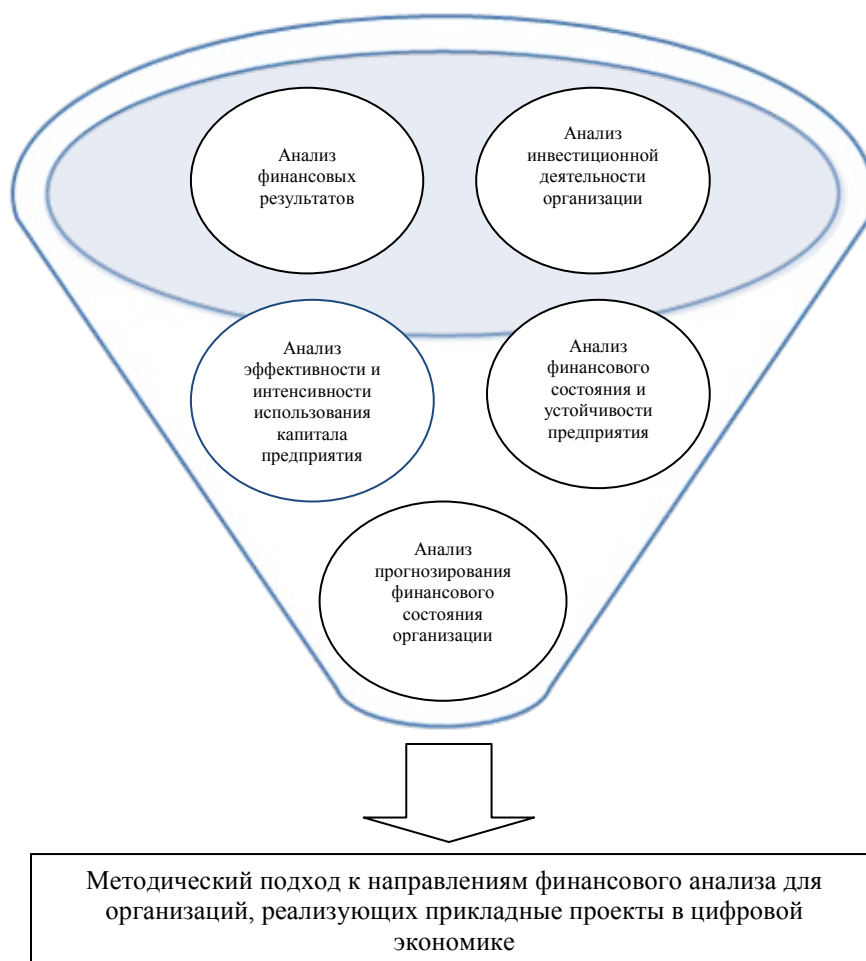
Анализ финансовых результатов

Анализ инвестиционной деятельности организации

Анализ эффективности и интенсивности использования капитала предприятия

Анализ финансового состояния и устойчивости предприятия

Анализ прогнозирования финансового состояния организации

Методический подход к направлениям финансового анализа для организаций, реализующих прикладные проекты в цифровой экономике